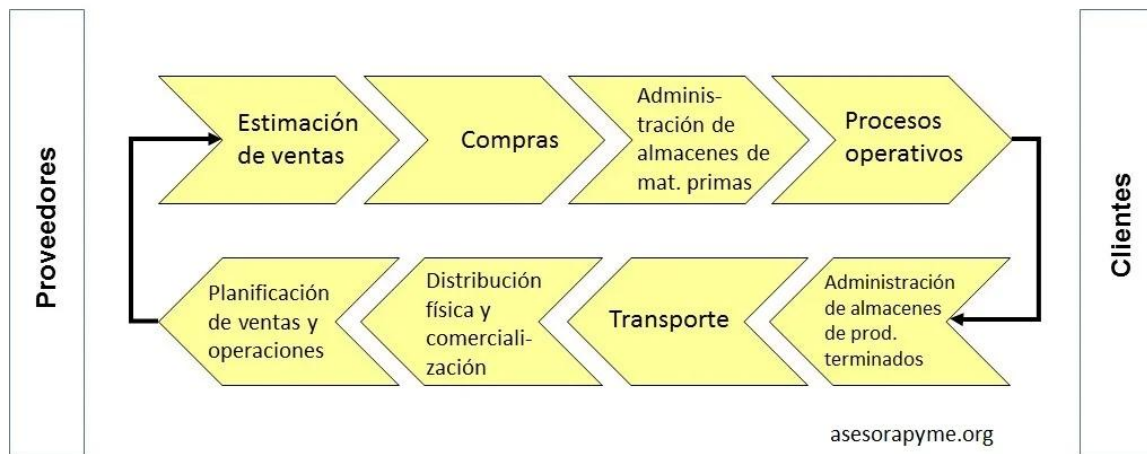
Proveedores

Estimación de ventas

Compras

Administración de almacenes de mat. primas

Procesos operativos

Administración de almacenes de prod. terminados

Transporte

Distribución física y comercialización

Planificación de ventas y operaciones

Clientes

asesorapyme.org